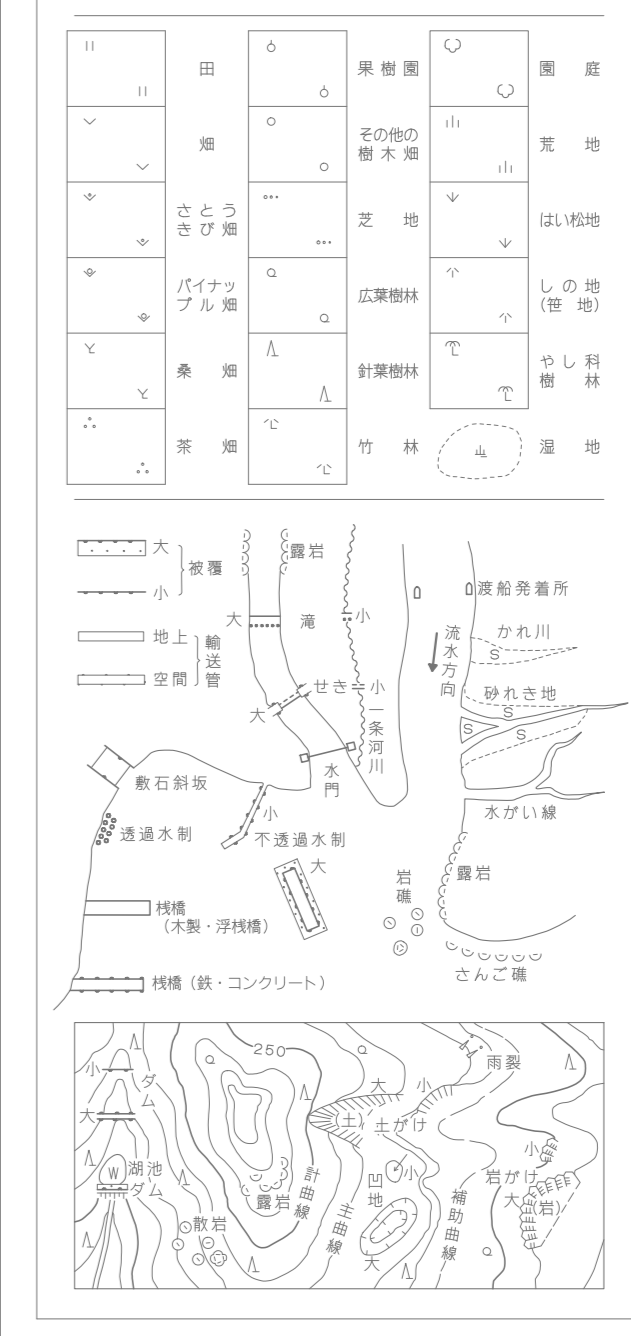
| | | | | | |
|---|---|---|---|---|---|
| | 田 | | 果樹園 | | 園 庭 |
| | 畑 | | その他の樹木畑 | | 荒 地 |
| | さとうきび畑 | | 芝 地 | | はい松地 |
| | パイナップル畑 | | 広葉樹林 | | しの地(笹 地) |
| | 桑 畑 | | 針葉樹林 | | やし科樹 林 |
| | 茶 畑 | | 竹 林 | | 湿 地 |

大
小
被覆
地上
空間
輸送管
露岩
大
滝
小
せき
大
小
一条河川
水門
渡船発着所
流水方向
かれ川
砂れき地
S
S
S
敷石斜坂
透過水制
小
不透過水制
大
水がい線
岩礁
露岩
栈橋
(木製・浮栈橋)
栈橋(鉄・コンクリート)
さんご礁

250
小
ダム
大
湖池
W
ダム
散岩
露岩
計曲線
主曲線
大
土
土がけ
小
凹地
大
補助曲線
小
雨裂
小
岩がけ
大
岩